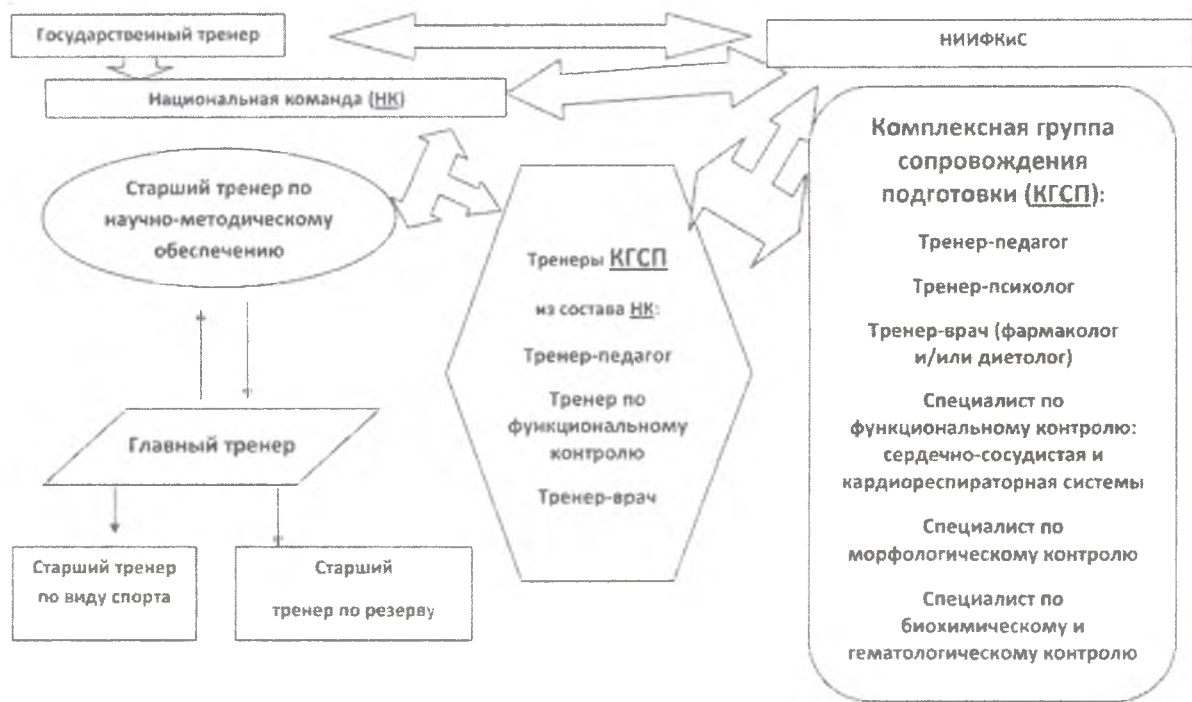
Государственный тренер

НИИФКиС

Национальная команда (НК)

Старший тренер по научно-методическому обеспечению

Тренеры КГСП из состава НК:

Тренер-педагог

Тренер по функциональному контролю

Тренер-врач

Комплексная группа сопровождения подготовки (КГСП):

Тренер-педагог

Тренер-психолог

Тренер-врач (фармаколог и/или диетолог)

Специалист по функциональному контролю: сердечно-сосудистая и кардиореспираторная системы

Специалист по морфологическому контролю

Специалист по биохимическому и гематологическому контролю

Главный тренер

Старший тренер по виду спорта

Старший тренер по резерву